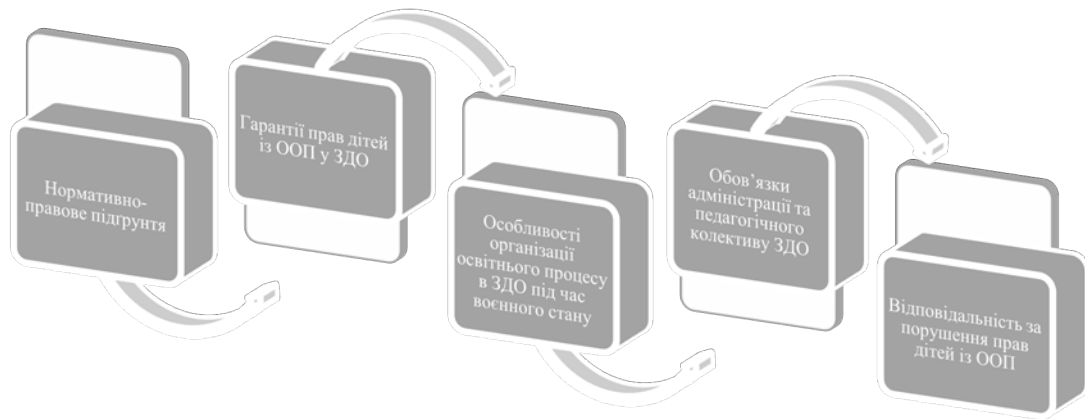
Нормативно-правове підґрунтя

Гарантії прав дітей із ООП у ЗДО

Особливості організації освітнього процесу в ЗДО під час воєнного стану

Обов'язки адміністрації та педагогічного колективу ЗДО

Відповідальність за порушення прав дітей із ООП